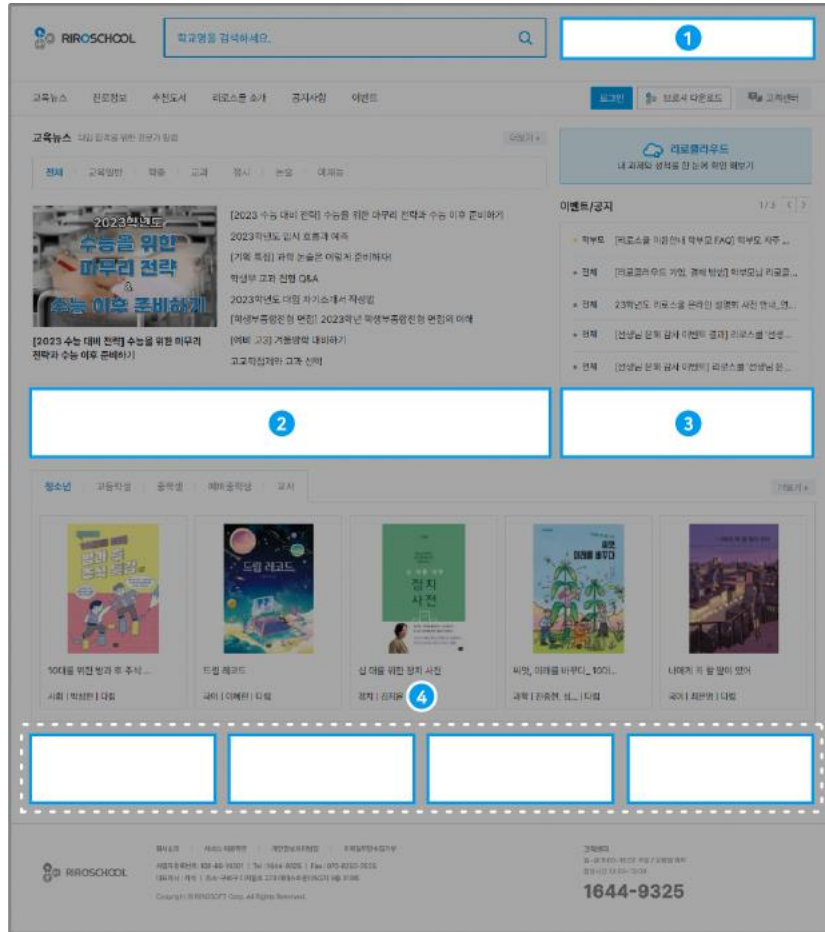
RIROSCHOOL

학교명을 검색하세요.

1

교육뉴스 진로정보 추천도서 리로스쿨 소개 공지사항 이벤트

로그인 리로샵 다운로드 고객센터

교육뉴스 대입 합격을 위한 최신 정보

더보기 +

전체 교육일반 학종 교과 정시 논술 예체능

2023학년도 수능을 위한 마무리 전략 & 수능 이후 준비하기

[2023 수능 대비 전략] 수능을 위한 마무리 전략과 수능 이후 준비하기

[2023 수능 대비 전략] 수능을 위한 마무리 전략과 수능 이후 준비하기

2023학년도 입시 흐름과 예측

[기획 특집] 과학 논술은 이렇게 준비하라!

학생부 교과 전형 Q&A

2023학년도 대입 자기소개서 작성법

[학생부종합전형 면접] 2023학년 학생부종합전형 면접의 이해

[예비 고3] 겨울방학 대비하기

고교학점제와 고교 선택

리로클라우드
내 과제와 성적을 한 눈에 확인 해보기

이벤트/공지

1/3

학부모 [리로스쿨 이용안내 학부모 FAQ] 학부모 자주 ...

전체 [리로클라우드 가입, 결제 방법] 학부모님 리로클...

전체 23학년도 리로스쿨 온라인 설명회 사전 안내_연...

전체 [선생님 문화 급식 이벤트 결과] 리로스쿨 '선생...

전체 [선생님 문화 급식 이벤트] 리로스쿨 '선생님 온...

2

3

청소년 고등학생 중학생 예비중학생 교사

더보기 +

10대를 위한 빙과 후 주식 ...
시회 | 박성현 | 다림

드림 레코드
국어 | 이혜린 | 다림

십 대를 위한 정치 사전
정치 | 김지윤 | 다림

씨앗, 미래를 바꾸다_10이...
과학 | 전승현, 심... | 다림

너에게 할 말이 있어
국어 | 최은영 | 다림

4

RIROSCHOOL

회사소개 서비스 이용약관 개인정보처리방침 이메일무단수집거부

Copyright © RIROSOFT Corp. All Rights Reserved.

고객센터

1644-9325